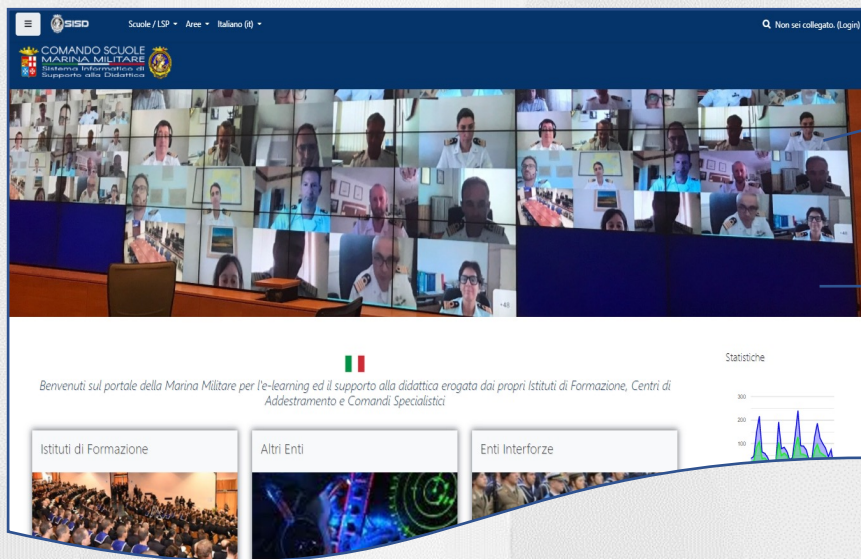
≡ SISD Scuole / LSP ▾ Aree ▾ Italiano (it) ▾

Non sei collegato. (Login)

COMANDO SCUOLE
MARINA MILITARE
Sistema Informatico di Supporto alla Didattica

+48

+48

Benvenuti sul portale della Marina Militare per l'e-learning ed il supporto alla didattica erogata dai propri Istituti di Formazione, Centri di Addestramento e Comandi Specialistici

Statistiche

300
200
100

Istituti di Formazione

Altri Enti

Enti Interforze